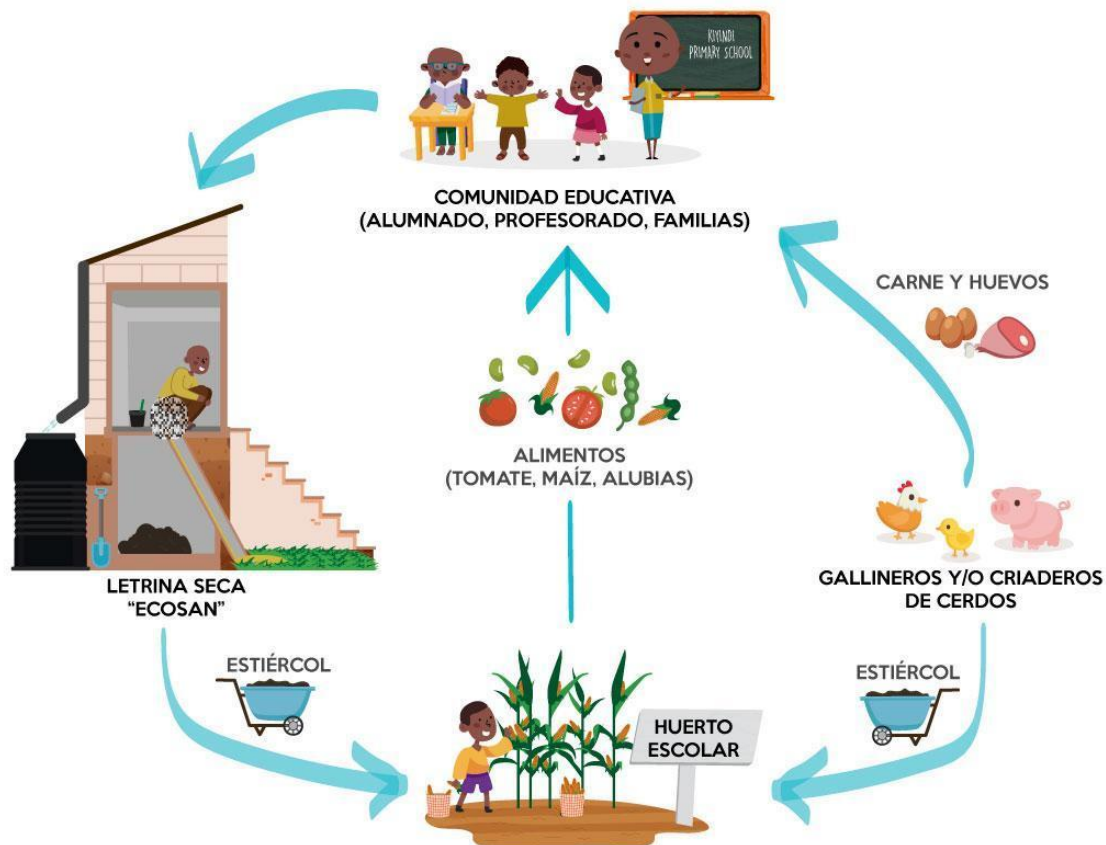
KIYINDI PRIMARY SCHOOL

COMUNIDAD EDUCATIVA (ALUMNADO, PROFESORADO, FAMILIAS)

CARNE Y HUEVOS

ALIMENTOS (TOMATE, MAÍZ, ALUBIAS)

LETRINA SECA "ECOSAN"

GALLINEROS Y/O CRIADEROS DE CERDOS

ESTIÉRCOL

ESTIÉRCOL

HUERTO ESCOLAR